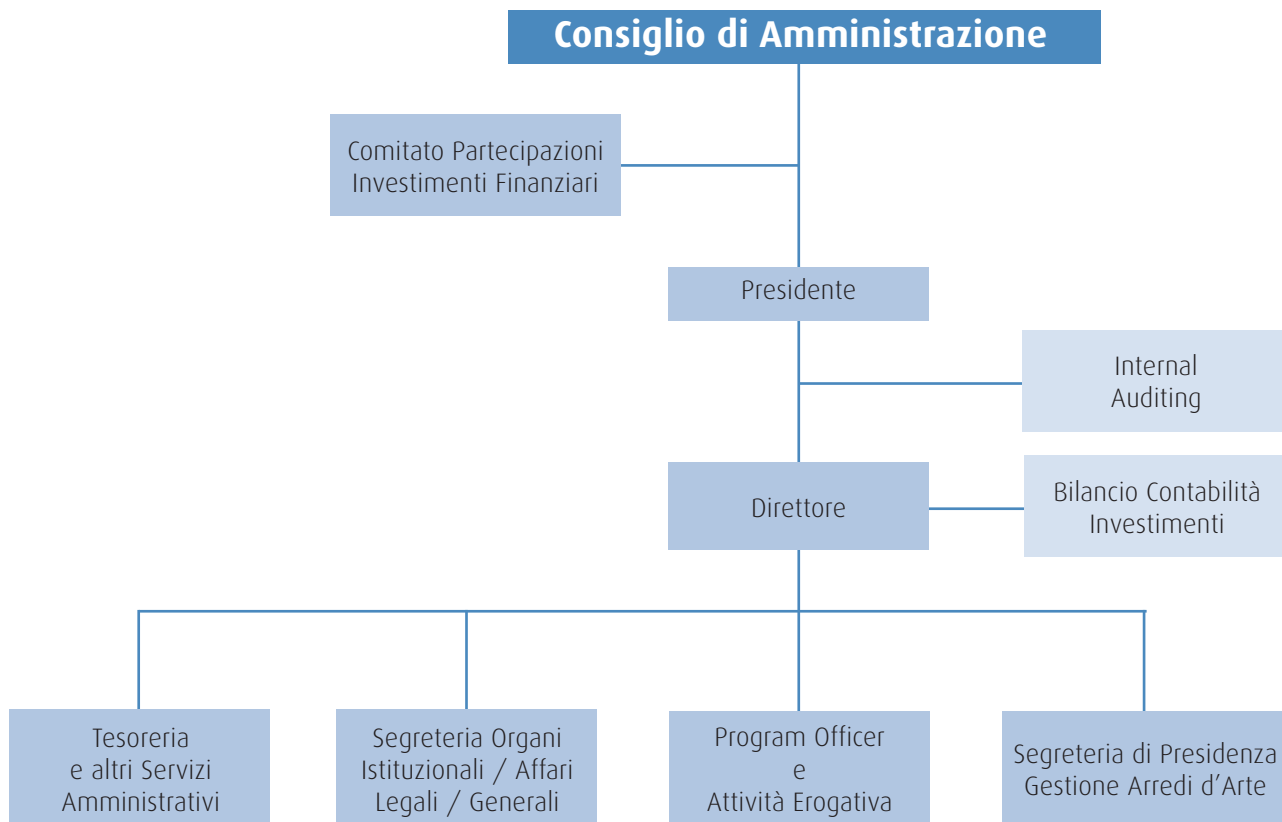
Consiglio di Amministrazione

Comitato Partecipazioni Investimenti Finanziari

Presidente

Internal Auditing

Direttore

Bilancio Contabilità Investimenti

Tesoreria e altri Servizi Amministrativi

Segreteria Organi Istituzionali / Affari Legali / Generali

Program Officer e Attività Erogativa

Segreteria di Presidenza Gestione Arredi d’Arte